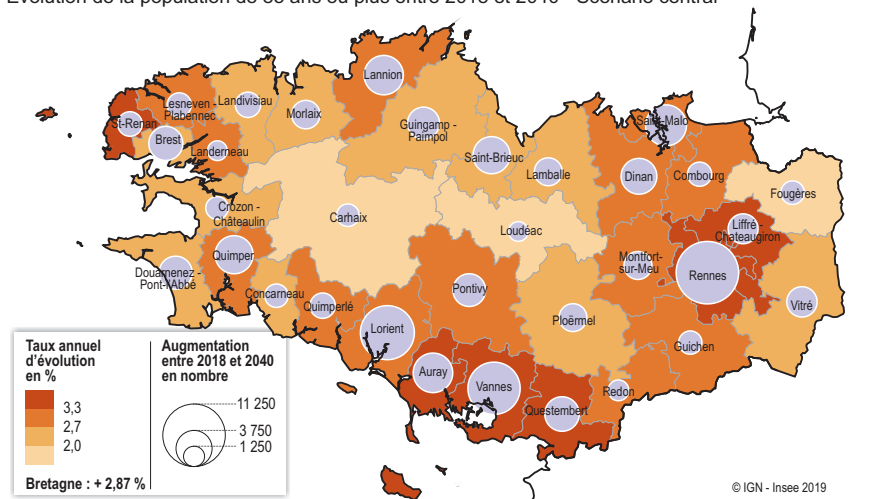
Évolution de la population de 80 ans ou plus entre 2018 et 2040 - Scénario central

Lannion
Lesneven - Plabennec
Landivisiau
Morlaix
St-Renan
Brest
Landerneau
Guingamp - Paimpol
Saint-Malo
Saint-Brieuc
Lamballe
Dinan
Combourg
Fougères
Crozon - Châteaulin
Carhaix
Loudéac
Liffré - Chateaugiron
Quimper
Douarnenez - Pont-l'Abbé
Montfort-sur-Meu
Rennes
Concarneau
Pontivy
Vitré
Quimperlé
Lorient
Ploërmel
Guichen
Auray
Vannes
Redon
Questembert

Taux annuel d'évolution en %
3,3
2,7
2,0
Bretagne : + 2,87 %

Augmentation entre 2018 et 2040 en nombre
11 250
3 750
1 250

© IGN - Insee 2019